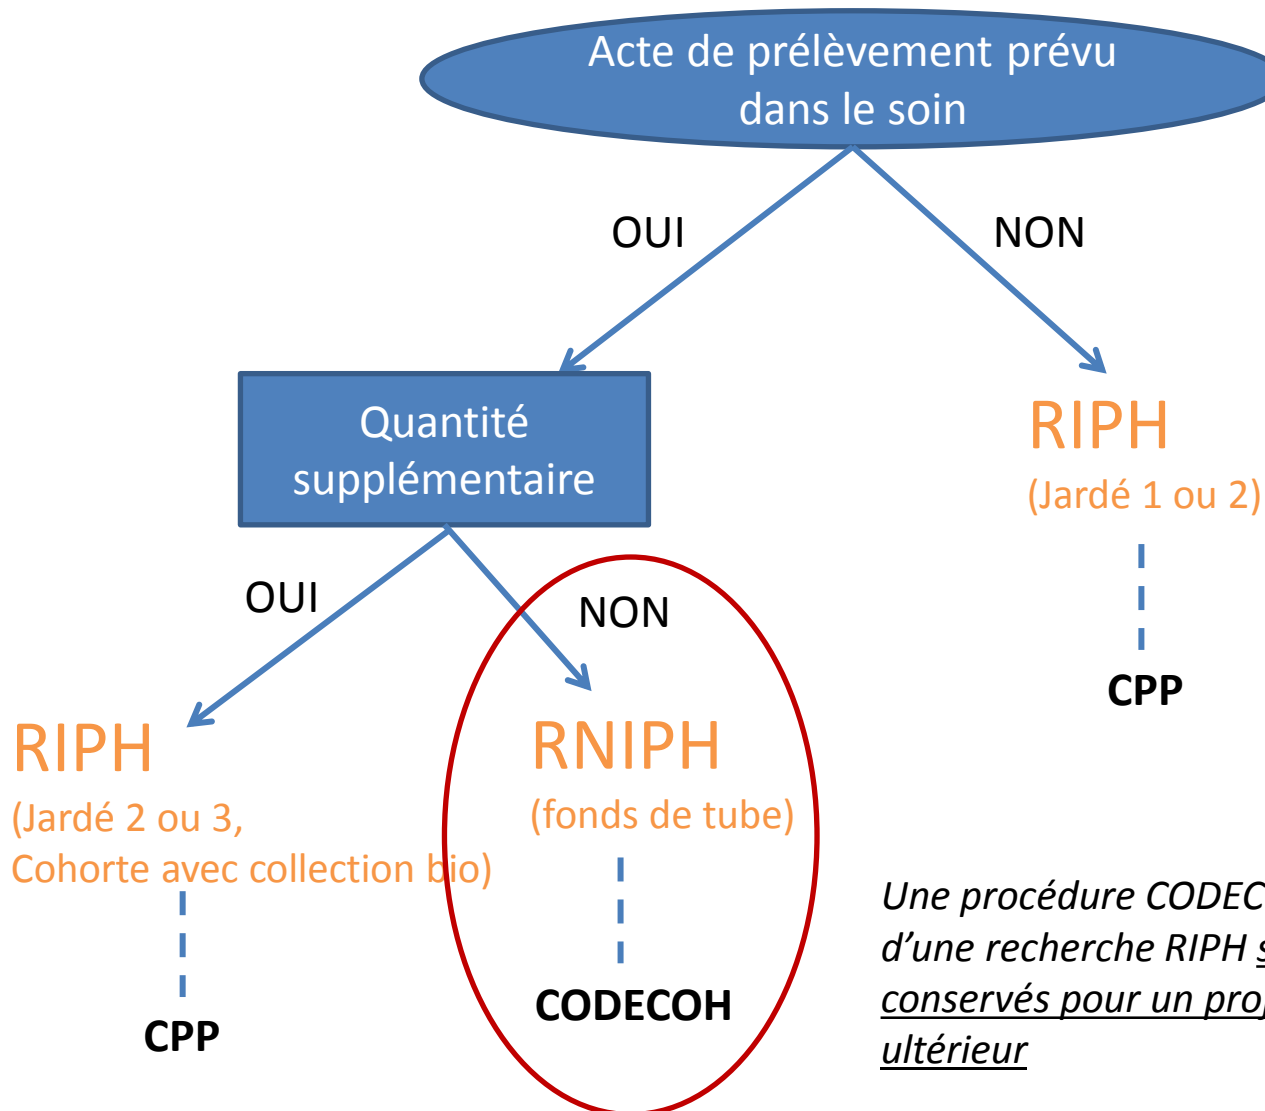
Acte de prélèvement prévu dans le soin

OUI

NON

Quantité supplémentaire

RIPH
(Jardé 1 ou 2)

CPP

OUI

NON

RIPH
(Jardé 2 ou 3,
Cohorte avec collection bio)

CPP

RNIPH
(fonds de tube)

CODECOH

Une procédure CODEC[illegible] d'une recherche RIPH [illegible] conservés pour un proj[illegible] ultérieur